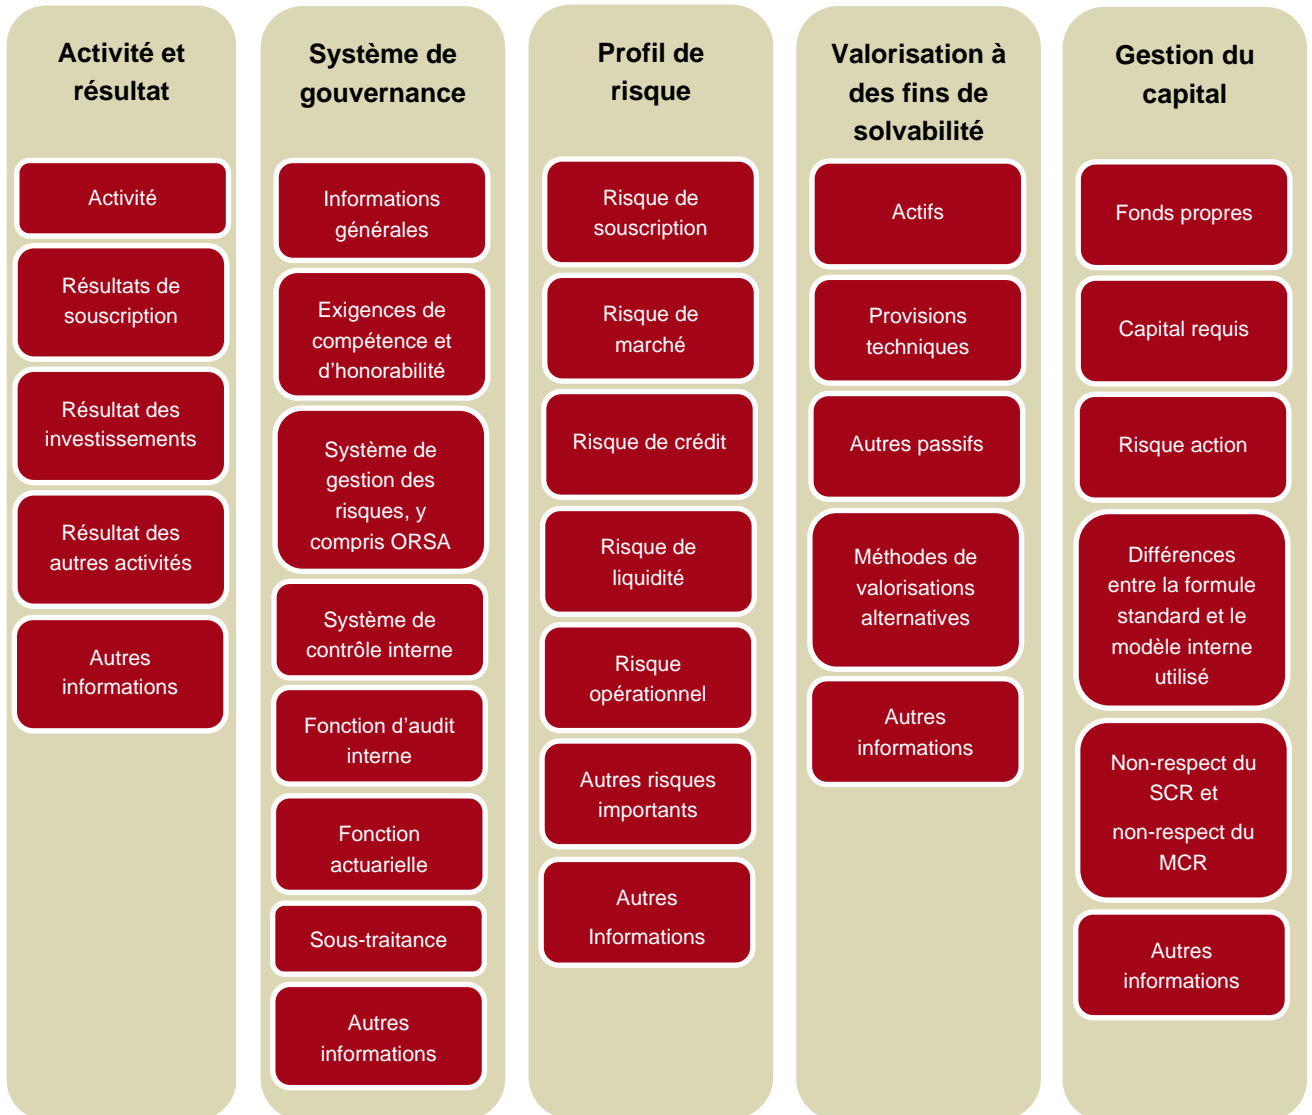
Activité et résultat

Activité

Résultats de souscription

Résultat des investissements

Résultat des autres activités

Autres informations

Système de gouvernance

Informations générales

Exigences de compétence et d'honorabilité

Système de gestion des risques, y compris ORSA

Système de contrôle interne

Fonction d'audit interne

Fonction actuarielle

Sous-traitance

Autres informations

Profil de risque

Risque de souscription

Risque de marché

Risque de crédit

Risque de liquidité

Risque opérationnel

Autres risques importants

Autres Informations

Valorisation à des fins de solvabilité

Actifs

Provisions techniques

Autres passifs

Méthodes de valorisations alternatives

Autres informations

Gestion du capital

Fonds propres

Capital requis

Risque action

Différences entre la formule standard et le modèle interne utilisé

Non-respect du SCR et non-respect du MCR

Autres informations